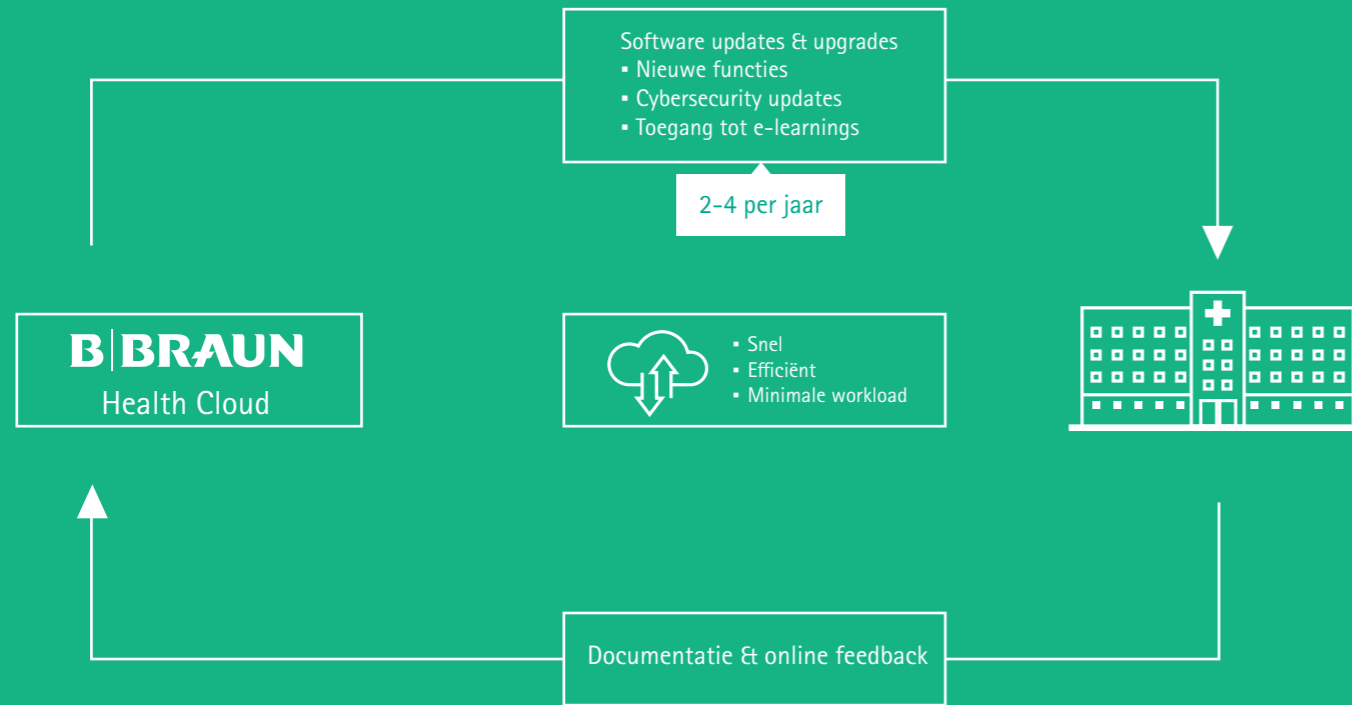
Software updates & upgrades
▪ Nieuwe functies
▪ Cybersecurity updates
▪ Toegang tot e-learnings

2-4 per jaar

B|BRAUN
Health Cloud

▪ Snel
▪ Efficiënt
▪ Minimale workload

Documentatie & online feedback